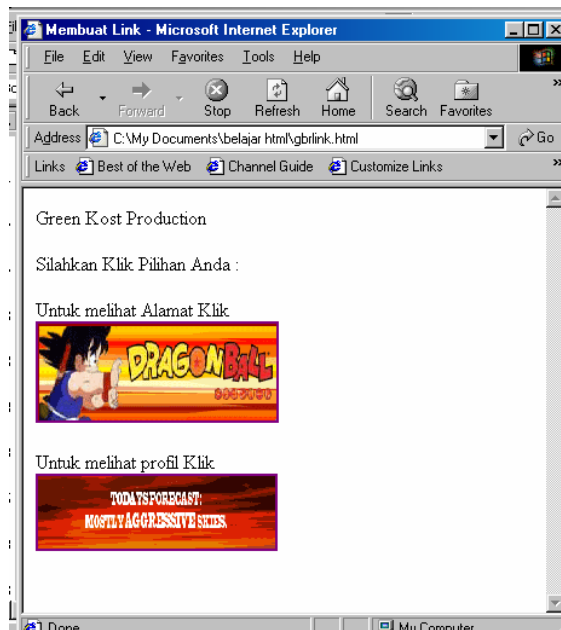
Membuat Link - Microsoft Internet Explorer

File Edit View Favorites Tools Help

Back Forward Stop Refresh Home Search Favorites

Address C:\My Documents\belajar html\gbrlink.html Go

Links Best of the Web Channel Guide Customize Links

Green Kost Production

Silahkan Klik Pilihan Anda :

Untuk melihat Alamat Klik

DRAGON BALL

Untuk melihat profil Klik

TODAYS FORECAST: MOSTLY AGGRESSIVE SKIES.

Done My Computer